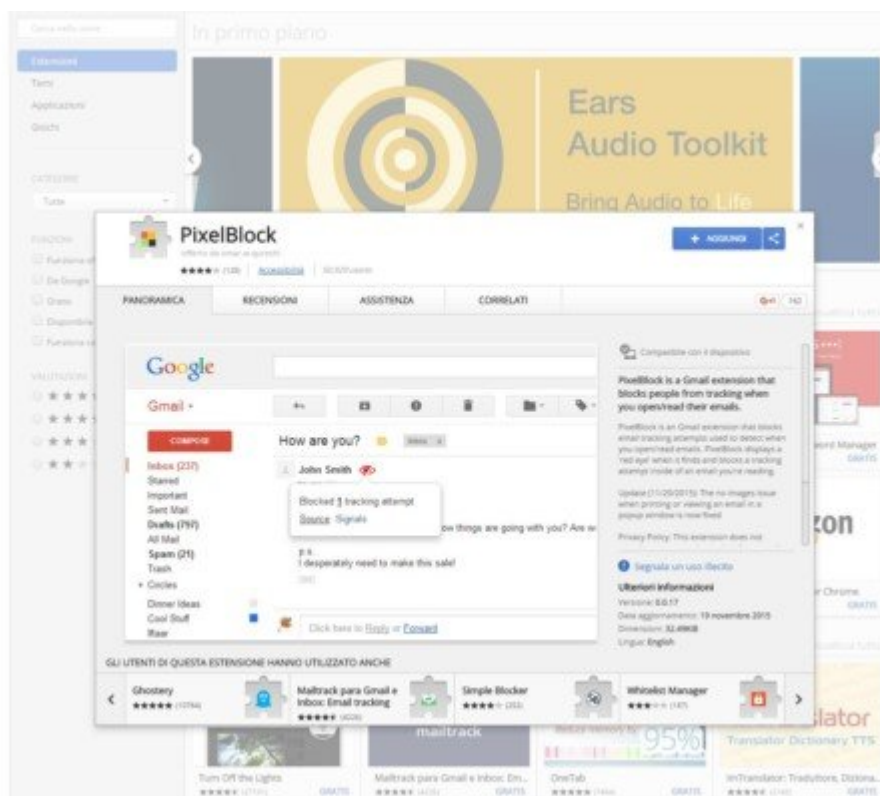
Cerca nello store

Estensioni
Temi
Applicazioni
Giochi

CATEGORIE
Tutte

FUNZIONI
Funziona offline
Da Google
Gratis
Disponibile
Funziona con

VALUTAZIONI

In primo piano

Ears
Audio Toolkit
Bring Audio to Life

PixelBlock
offerto da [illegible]
★★★★☆ (138) Accessibilità 30.009 utenti

+ AGGIUNGI

PANORAMICA RECENSIONI ASSISTENZA CORRELATI

G+1 142

Google
Gmail
COMPOSE
Inbox (237)
Starred
Important
Sent Mail
Drafts (797)
All Mail
Spam (21)
Trash
Circles
Dinner Ideas
Cool Stuff
Rawr

How are you?
John Smith
Blocked 1 tracking attempt
Source: Signals
ow things are going with you? Are w
p.s.
I desperately need to make this sale!
Click here to Reply or Forward

Compatibile con il dispositivo

PixelBlock is a Gmail extension that blocks people from tracking when you open/read their emails.

PixelBlock is an Gmail extension that blocks email tracking attempts used to detect when you open/read emails. PixelBlock displays a 'red eye' when it finds and blocks a tracking attempt inside of an email you're reading.

Update (11/20/2015): The no images issue when printing or viewing an email in a popup window is now fixed.

Privacy Policy: This extension does not

Segnala un uso illecito

Ulteriori informazioni
Versione: 0.0.17
Data aggiornamento: 19 novembre 2015
Dimensioni: 32.49KiB
Lingua: English

GLI UTENTI DI QUESTA ESTENSIONE HANNO UTILIZZATO ANCHE

Ghostery ★★★★★ (10784)
Mailtrack para Gmail e Inbox: Email tracking ★★★★★ (4026)
Simple Blocker ★★★★ (355)
Whitelist Manager ★★★ (187)

word Manager GRATIS
zon
r Chrome GRATIS
lator
Translator Dictionary TTS
mailtrack
95%
Turn Off the Lights
Mailtrack para Gmail e Inbox: Em...
OneTab
ImTranslator: Traduttore, Diziona...
GRATIS GRATIS GRATIS